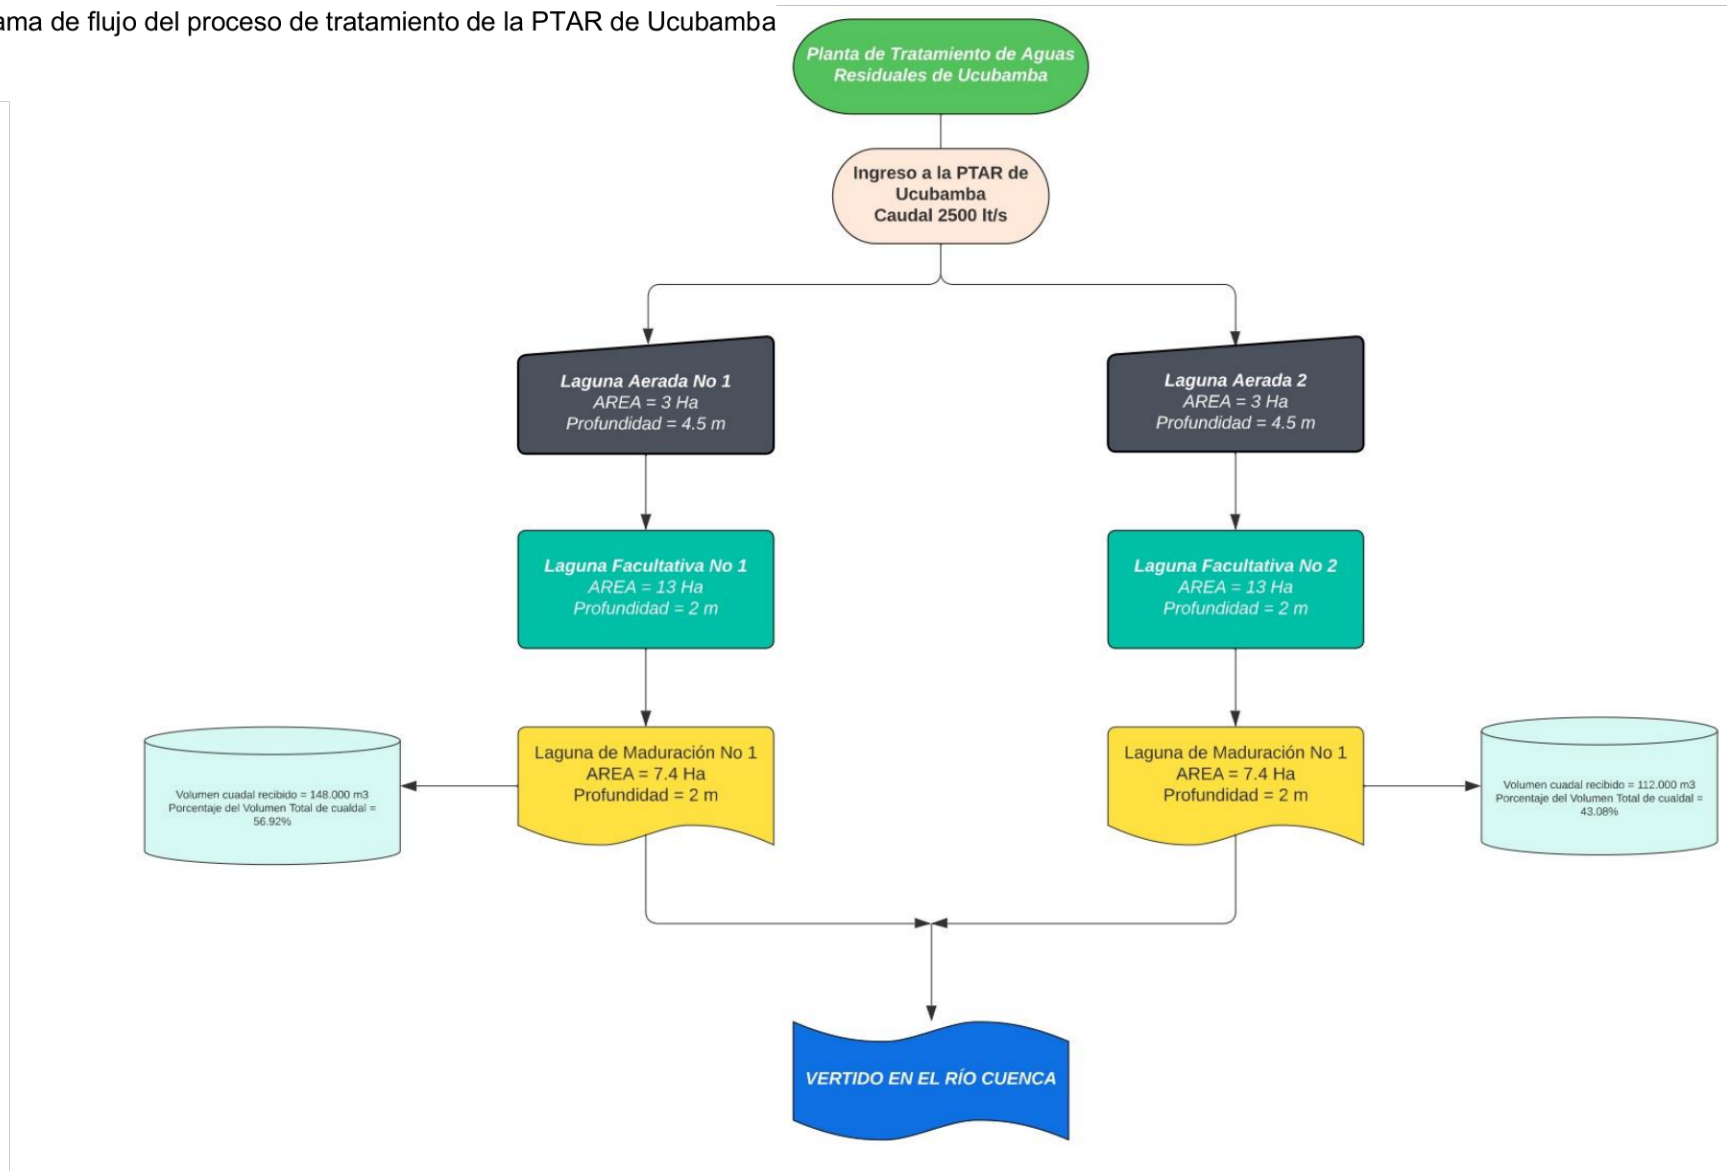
ama de flujo del proceso de tratamiento de la PTAR de Ucubamba

Planta de Tratamiento de Aguas Residuales de Ucubamba

Ingreso a la PTAR de Ucubamba
Caudal 2500 lt/s

Laguna Aerada No 1
AREA = 3 Ha
Profundidad = 4.5 m

Laguna Aerada 2
AREA = 3 Ha
Profundidad = 4.5 m

Laguna Facultativa No 1
AREA = 13 Ha
Profundidad = 2 m

Laguna Facultativa No 2
AREA = 13 Ha
Profundidad = 2 m

Volumen cuadal recibido = 148.000 m3
Porcentaje del Volumen Total de cualdal = 56.92%

Laguna de Maduración No 1
AREA = 7.4 Ha
Profundidad = 2 m

Laguna de Maduración No 1
AREA = 7.4 Ha
Profundidad = 2 m

Volumen cuadal recibido = 112.000 m3
Porcentaje del Volumen Total de cualdal = 43.08%

VERTIDO EN EL RÍO CUENCA